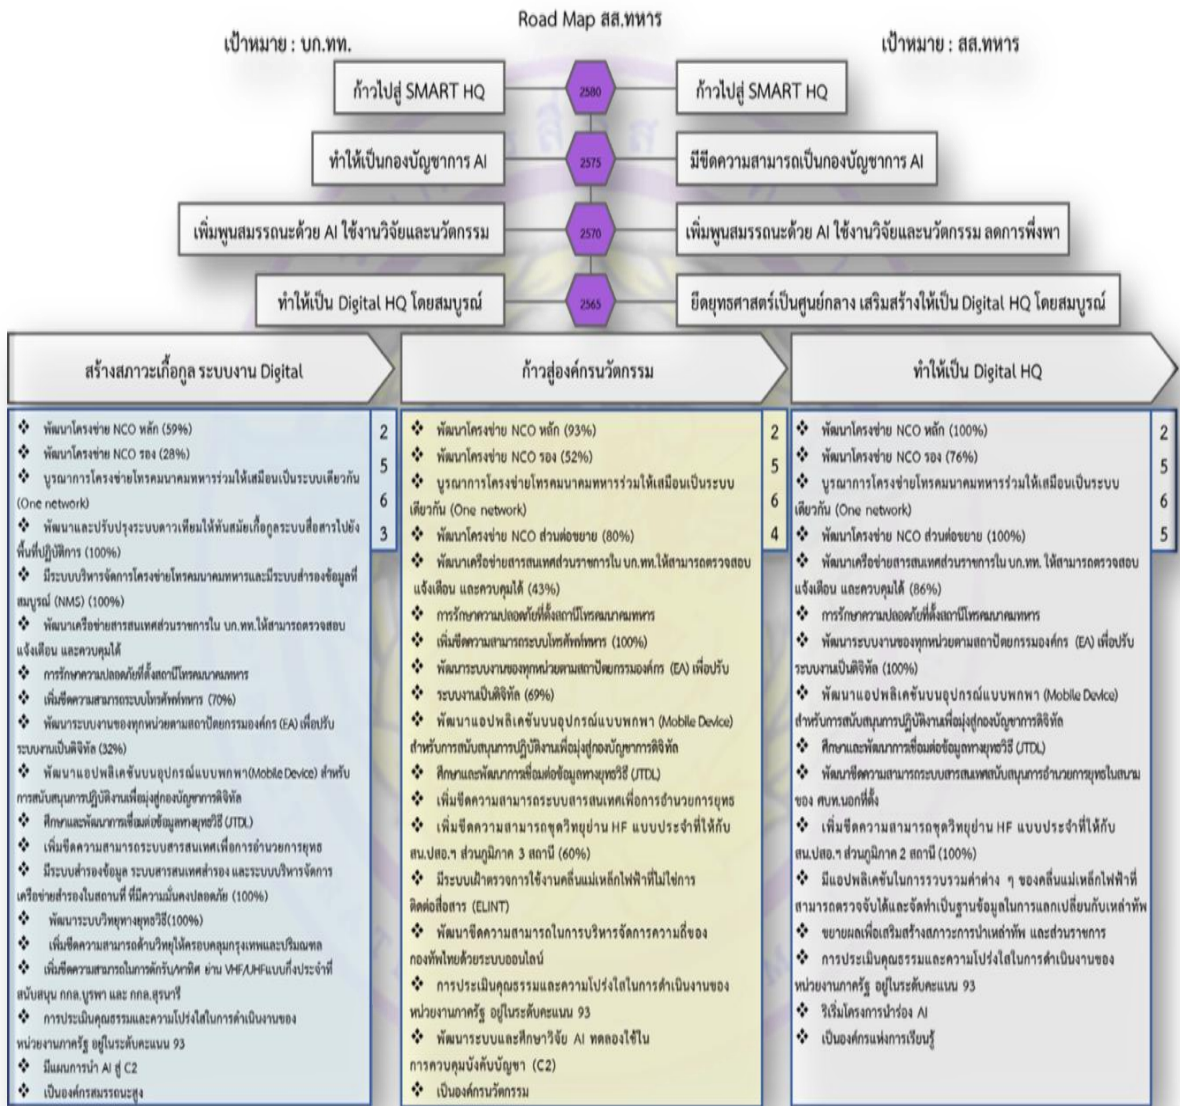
Road Map สส.ทหาร

เป้าหมาย : บก.ทท.

เป้าหมาย : สส.ทหาร

ก้าวไปสู่ SMART HQ

2580

ก้าวไปสู่ SMART HQ

ทำให้เป็นกองบัญชาการ AI

2575

มีขีดความสามารถเป็นกองบัญชาการ AI

เพิ่มพูนสมรรถนะด้วย AI ใช้งานวิจัยและนวัตกรรม

2570

เพิ่มพูนสมรรถนะด้วย AI ใช้งานวิจัยและนวัตกรรม ลดการพึ่งพา

ทำให้เป็น Digital HQ โดยสมบูรณ์

2565

ยึดยุทธศาสตร์เป็นศูนย์กลาง เสริมสร้างให้เป็น Digital HQ โดยสมบูรณ์

สร้างสภาวะเกื้อกูล ระบบงาน Digital

❖ พัฒนาโครงข่าย NCO หลัก (59%)
❖ พัฒนาโครงข่าย NCO รอง (28%)
❖ บูรณาการโครงข่ายโทรคมนาคมทหารร่วมให้เสมือนเป็นระบบเดียวกัน (One network)
❖ พัฒนาและปรับปรุงระบบดาวเทียมให้ทันสมัยเกื้อกูลระบบสื่อสารไปยังพื้นที่ปฏิบัติการ (100%)
❖ มีระบบบริหารจัดการโครงข่ายโทรคมนาคมทหารและมีระบบสำรองข้อมูลที่สมบูรณ์ (NMS) (100%)
❖ พัฒนาเครือข่ายสารสนเทศส่วนราชการใน บก.ทท.ให้สามารถตรวจสอบ แจ้งเตือน และควบคุมได้
❖ การรักษาความปลอดภัยที่ตั้งสถานีโทรคมนาคมทหาร
❖ เพิ่มขีดความสามารถระบบโทรศัพท์ทหาร (70%)
❖ พัฒนาระบบงานของทุกหน่วยตามสถาปัตยกรรมองค์กร (EA) เพื่อปรับระบบงานเป็นดิจิทัล (32%)
❖ พัฒนาแอปพลิเคชันบนอุปกรณ์แบบพกพา(Mobile Device) สำหรับการสนับสนุนการปฏิบัติงานเพื่อมุ่งสู่กองบัญชาการดิจิทัล
❖ ศึกษาและพัฒนาการเชื่อมต่อข้อมูลทางยุทธวิธี (JTDL)
❖ เพิ่มขีดความสามารถระบบสารสนเทศเพื่อการอำนวยการยุทธ
❖ มีระบบสำรองข้อมูล ระบบสารสนเทศสำรอง และระบบบริหารจัดการเครือข่ายสำรองในสถานที่ ที่มีความมั่นคงปลอดภัย (100%)
❖ พัฒนาระบบวิทยุทางยุทธวิธี(100%)
❖ เพิ่มขีดความสามารถด้านวิทยุให้ครอบคลุมกรุงเทพและปริมณฑล
❖ เพิ่มขีดความสามารถในการติดต่อสื่อสารด้วยทางพิเศษ ย่าน VHF/UHFแบบกึ่งประจำที่สนับสนุน กกล.บูรพา และ กกล.สุรนารี
❖ การประเมินคุณธรรมและความโปร่งใสในการดำเนินงานของหน่วยงานภาครัฐ อยู่ในระดับคะแนน 93
❖ มีแผนการนำ AI สู่ C2
❖ เป็นองค์กรสมรรถนะสูง

2
5
6
3

ก้าวสู่องค์กรนวัตกรรม

❖ พัฒนาโครงข่าย NCO หลัก (93%)
❖ พัฒนาโครงข่าย NCO รอง (52%)
❖ บูรณาการโครงข่ายโทรคมนาคมทหารร่วมให้เสมือนเป็นระบบเดียวกัน (One network)
❖ พัฒนาโครงข่าย NCO ส่วนต่อขยาย (80%)
❖ พัฒนาเครือข่ายสารสนเทศส่วนราชการใน บก.ทท.ให้สามารถตรวจสอบ แจ้งเตือน และควบคุมได้ (43%)
❖ การรักษาความปลอดภัยที่ตั้งสถานีโทรคมนาคมทหาร
❖ เพิ่มขีดความสามารถระบบโทรศัพท์ทหาร (100%)
❖ พัฒนาระบบงานของทุกหน่วยตามสถาปัตยกรรมองค์กร (EA) เพื่อปรับ
❖ ระบบงานเป็นดิจิทัล (69%)
❖ พัฒนาแอปพลิเคชันบนอุปกรณ์แบบพกพา (Mobile Device) สำหรับการสนับสนุนการปฏิบัติงานเพื่อมุ่งสู่กองบัญชาการดิจิทัล
❖ ศึกษาและพัฒนาการเชื่อมต่อข้อมูลทางยุทธวิธี (JTDL)
❖ เพิ่มขีดความสามารถระบบสารสนเทศเพื่อการอำนวยการยุทธ
❖ เพิ่มขีดความสามารถชุดวิทยุย่าน HF แบบประจำที่ให้กับ สน.ปสอ.ฯ ส่วนภูมิภาค 3 สถานี (60%)
❖ มีระบบเฝ้าตรวจการใช้งานคลื่นแม่เหล็กไฟฟ้าที่ไม่ใช่การติดต่อสื่อสาร (ELINT)
❖ พัฒนาขีดความสามารถในการบริหารจัดการความถี่ของกองทัพไทยด้วยระบบออนไลน์
❖ การประเมินคุณธรรมและความโปร่งใสในการดำเนินงานของหน่วยงานภาครัฐ อยู่ในระดับคะแนน 93
❖ พัฒนาระบบและศึกษาวิจัย AI ทดลองใช้ในการควบคุมบังคับบัญชา (C2)
❖ เป็นองค์กรนวัตกรรม

2
5
6
4

ทำให้เป็น Digital HQ

❖ พัฒนาโครงข่าย NCO หลัก (100%)
❖ พัฒนาโครงข่าย NCO รอง (76%)
❖ บูรณาการโครงข่ายโทรคมนาคมทหารร่วมให้เสมือนเป็นระบบเดียวกัน (One network)
❖ พัฒนาโครงข่าย NCO ส่วนต่อขยาย (100%)
❖ พัฒนาเครือข่ายสารสนเทศส่วนราชการใน บก.ทท. ให้สามารถตรวจสอบ แจ้งเตือน และควบคุมได้ (86%)
❖ การรักษาความปลอดภัยที่ตั้งสถานีโทรคมนาคมทหาร
❖ พัฒนาระบบงานของทุกหน่วยตามสถาปัตยกรรมองค์กร (EA) เพื่อปรับระบบงานเป็นดิจิทัล (100%)
❖ พัฒนาแอปพลิเคชันบนอุปกรณ์แบบพกพา (Mobile Device) สำหรับการสนับสนุนการปฏิบัติงานเพื่อมุ่งสู่กองบัญชาการดิจิทัล
❖ ศึกษาและพัฒนาการเชื่อมต่อข้อมูลทางยุทธวิธี (JTDL)
❖ พัฒนาขีดความสามารถระบบสารสนเทศสนับสนุนการอำนวยการยุทธในสนามของ ศบท.นอกที่ตั้ง
❖ เพิ่มขีดความสามารถชุดวิทยุย่าน HF แบบประจำที่ให้กับ สน.ปสอ.ฯ ส่วนภูมิภาค 2 สถานี (100%)
❖ มีแอปพลิเคชันในการรวบรวมค่าต่าง ๆ ของคลื่นแม่เหล็กไฟฟ้าที่สามารถตรวจจับได้และจัดทำเป็นฐานข้อมูลในการแลกเปลี่ยนกับเหล่าทัพ
❖ ขยายผลเพื่อเสริมสร้างสภาวะการนำเหล่าทัพ และส่วนราชการ
❖ การประเมินคุณธรรมและความโปร่งใสในการดำเนินงานของหน่วยงานภาครัฐ อยู่ในระดับคะแนน 93
❖ ริเริ่มโครงการนำร่อง AI
❖ เป็นองค์กรแห่งการเรียนรู้

2
5
6
5